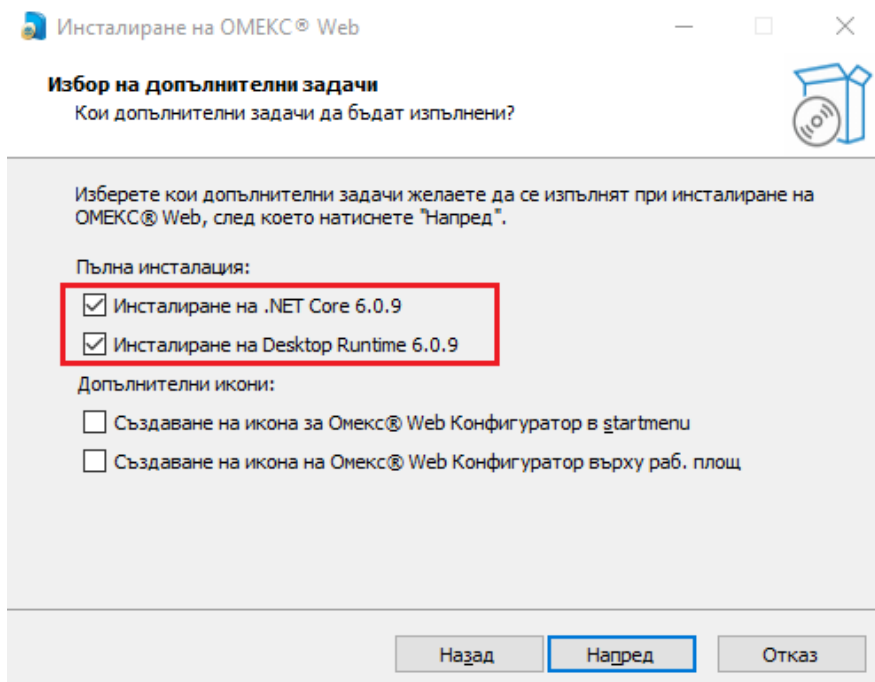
Инсталиране на ОМЕКС® Web

Избор на допълнителни задачи
Кои допълнителни задачи да бъдат изпълнени?

Изберете кои допълнителни задачи желаете да се изпълнят при инсталиране на ОМЕКС® Web, след което натиснете "Напред".

Пълна инсталация:
☑ Инсталиране на .NET Core 6.0.9
☑ Инсталиране на Desktop Runtime 6.0.9
Допълнителни икони:
☐ Създаване на икона за Омекс® Web Конфигуратор в startmenu
☐ Създаване на икона на Омекс® Web Конфигуратор върху раб. площ

Назад | Напред | Отказ